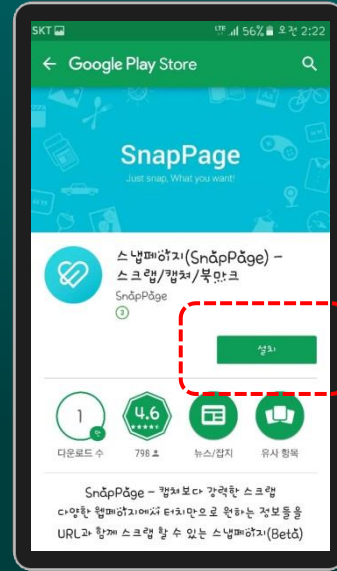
SKT LTE 56% 오전 2:22

Google Play Store

SnapPage

Just snap, What you want!

스냅페이지(SnapPage) - 스크랩/캡쳐/북마크

SnapPage

3

설치

1 만

다운로드 수

4.6

798

뉴스/잡지

유사 항목

SnapPage - 캡쳐보다 강력한 스크랩 다양한 웹페이지에서 터치만으로 원하는 정보들을 URL과 함께 스크랩 할 수 있는 스냅페이지(Beta)